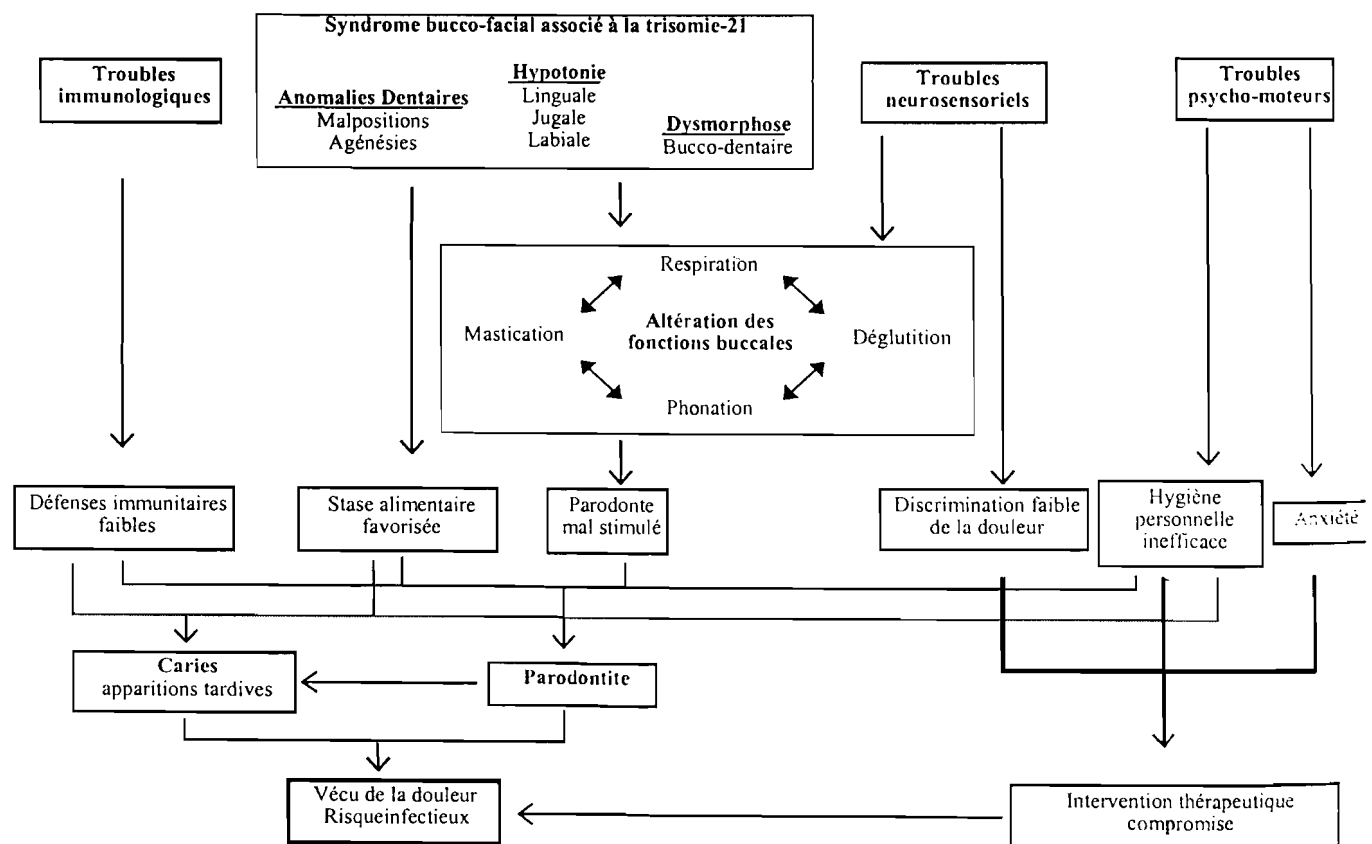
Syndrome bucco-facial associé à la trisomie-21

Anomalies Dentaires
Malpositions
Agénésies

Hypotonie
Linguale
Jugale
Labiale

Dysmorphose
Bucco-dentaire

Troubles immunologiques

Troubles neurosensoriels

Troubles psycho-moteurs

Respiration

Mastication

Altération des fonctions buccales

Déglutition

Phonation

Défenses immunitaires faibles

Stase alimentaire favorisée

Parodonte mal stimulé

Discrimination faible de la douleur

Hygiène personnelle inefficace

Anxiété

Caries apparitions tardives

Parodontite

Vécu de la douleur
Risqueinfectieux

Intervention thérapeutique compromise